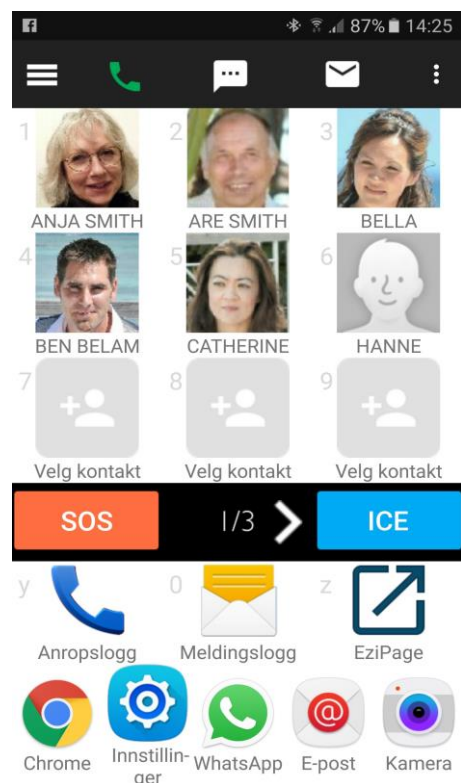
87% 14:25

1 ANJA SMITH
2 ARE SMITH
3 BELLA
4 BEN BELAM
5 CATHERINE
6 HANNE
7 Velg kontakt
8 Velg kontakt
9 Velg kontakt

SOS
1/3
ICE

y Anropslogg
0 Meldingslogg
z EziPage

Chrome
Innstillinger
WhatsApp
E-post
Kamera